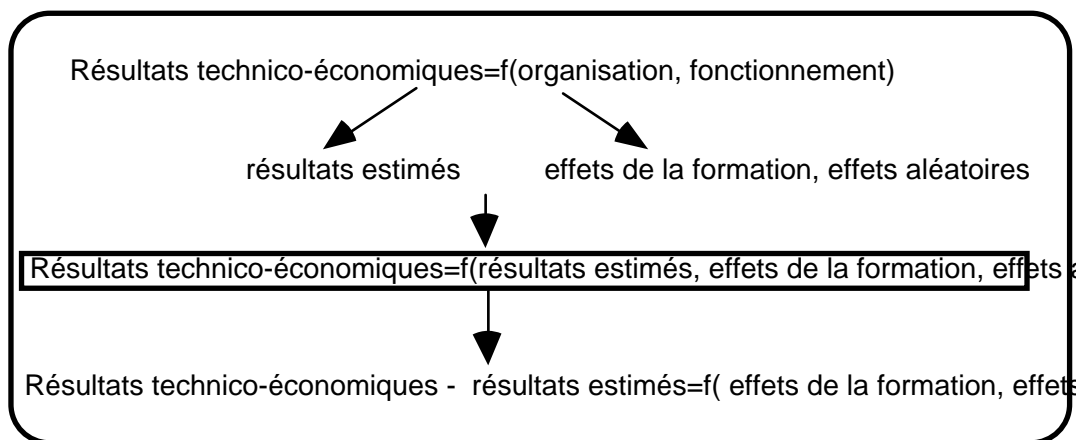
Résultats technico-économiques=f(organisation, fonctionnement)

résultats estimés

effets de la formation, effets aléatoires

Résultats technico-économiques=f(résultats estimés, effets de la formation, effets a

Résultats technico-économiques - résultats estimés=f( effets de la formation, effets